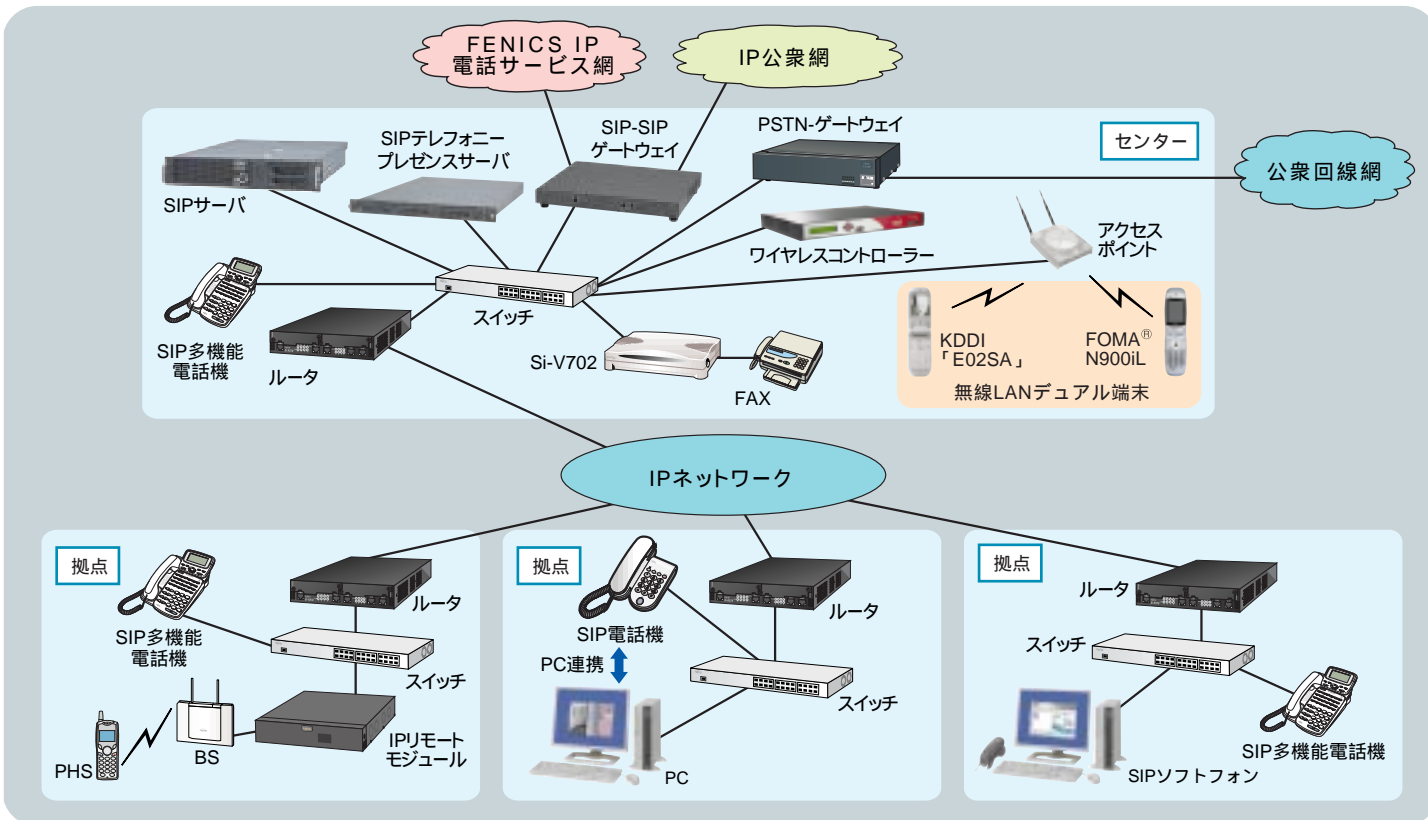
FENICS IP 電話サービス網

IP公衆網

センター

SIPサーバ

SIPテレフォニー プレゼンスサーバ

SIP-SIP ゲートウェイ

PSTN-ゲートウェイ

公衆回線網

ワイヤレスコントローラー

アクセスポイント

SIP多機能電話機

スイッチ

ルータ

Si-V702

FAX

KDDI 「E02SA」

FOMA® N900iL

無線LANデュアル端末

IPネットワーク

拠点

SIP多機能電話機

ルータ

スイッチ

PHS

BS

IPリモートモジュール

拠点

SIP電話機

PC連携

ルータ

スイッチ

PC

拠点

ルータ

スイッチ

SIP多機能電話機

SIPソフトフォン